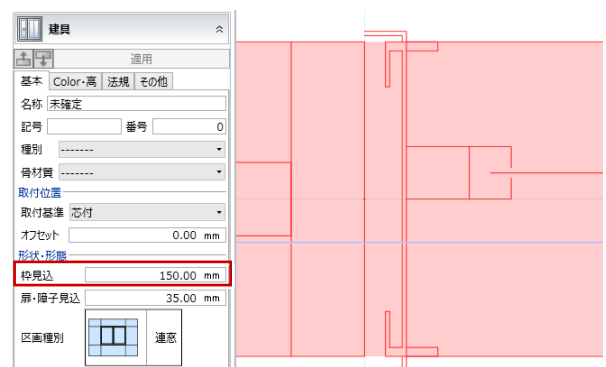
建具

適用

基本 | Color・高 | 法規 | その他

名称 未確定

記号 番号 0

種別 -------

骨材質 -------

取付位置

取付基準 芯付

オフセット 0.00 mm

形状・形態

枠見込 150.00 mm

扉・障子見込 35.00 mm

区画種別 連窓